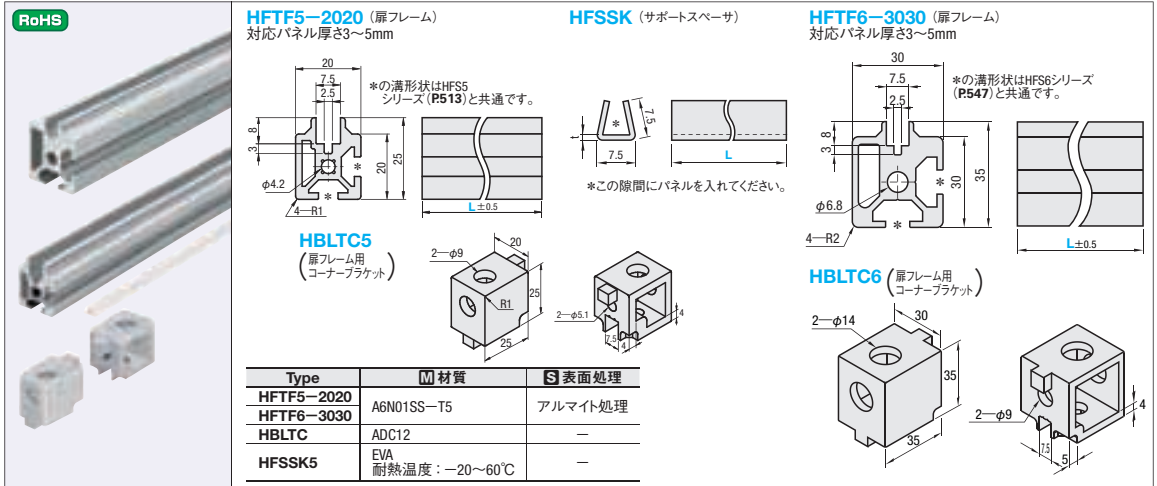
RoHS

HFTF5−2020（扉フレーム）
対応パネル厚さ3～5mm

20
7.5
2.5
*の溝形状はHFS5シリーズ（P.513）と共通です。
8
3
20
25
φ4.2
4−R1
L ±0.5

HFSSK（サポートスペーサ）
7.5
7.5
L
*この隙間にパネルを入れてください。

HFTF6−3030（扉フレーム）
対応パネル厚さ3～5mm

30
7.5
2.5
*の溝形状はHFS6シリーズ（P.547）と共通です。
8
3
30
35
φ6.8
4−R2
L ±0.5

HBLTC5
（扉フレーム用コーナーブラケット）
2−φ9
20
25
R1
25
2−φ5.1
7.5
4
4

HBLTC6
（扉フレーム用コーナーブラケット）
2−φ14
30
35
35
2−φ9
7.5
5
4

| Type | M 材質 | S 表面処理 |
|---|---|---|
| HFTF5−2020 HFTF6−3030 | A6N01SS−T5 | アルマイト処理 |
| HBLTC | ADC12 | − |
| HFSSK5 | EVA 耐熱温度：−20～60℃ | − |